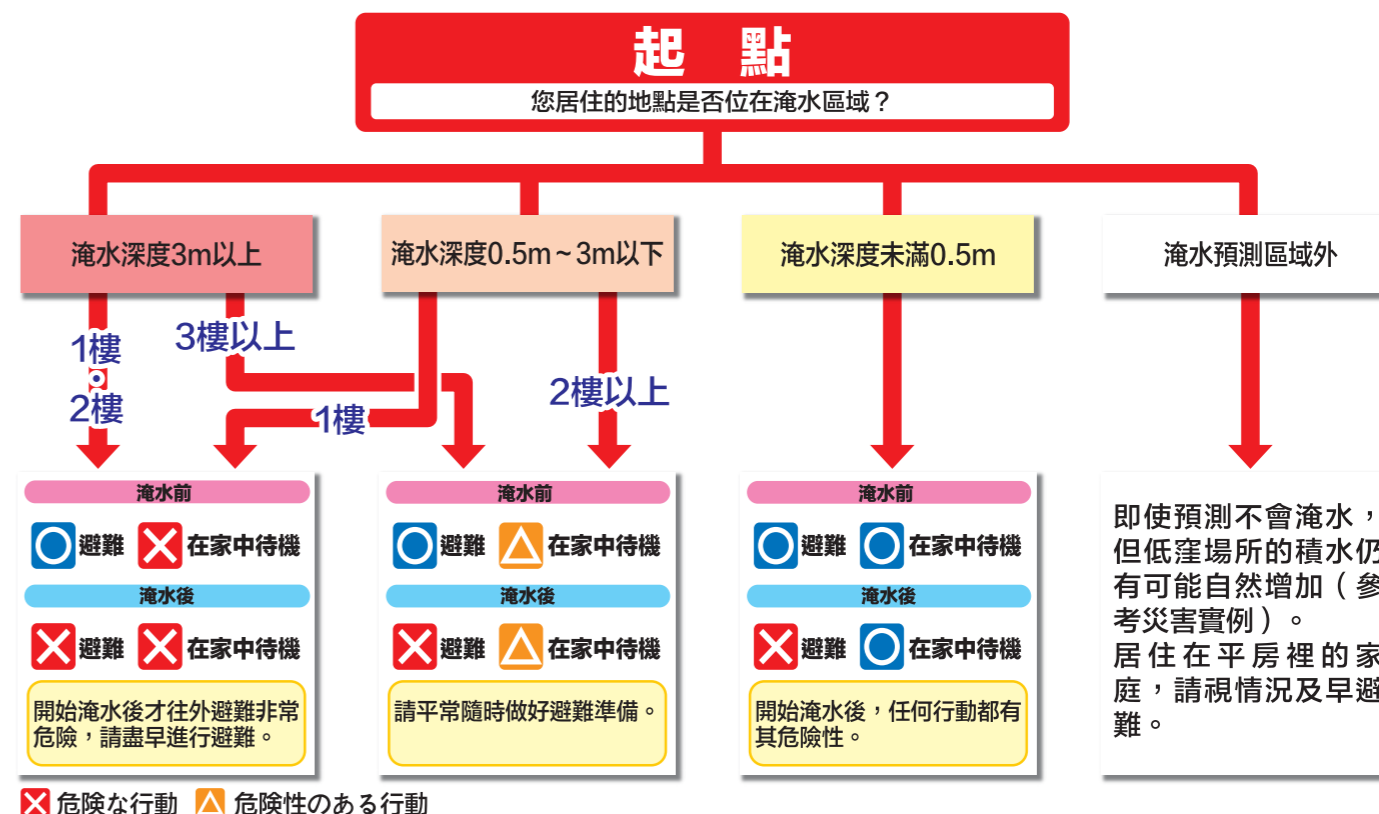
起　點

您居住的地點是否位在淹水區域？

淹水深度3m以上

淹水深度0.5m～3m以下

淹水深度未滿0.5m

淹水預測區域外

1樓・2樓

3樓以上

1樓

2樓以上

淹水前

避難　在家中待機

淹水後

避難　在家中待機

開始淹水後才往外避難非常危險，請盡早進行避難。

淹水前

避難　在家中待機

淹水後

避難　在家中待機

請平常隨時做好避難準備。

淹水前

避難　在家中待機

淹水後

避難　在家中待機

開始淹水後，任何行動都有其危險性。

即使預測不會淹水，但低窪場所的積水仍有可能自然增加（參考災害實例）。
居住在平房裡的家庭，請視情況及早避難。

危険な行動　危険性のある行動